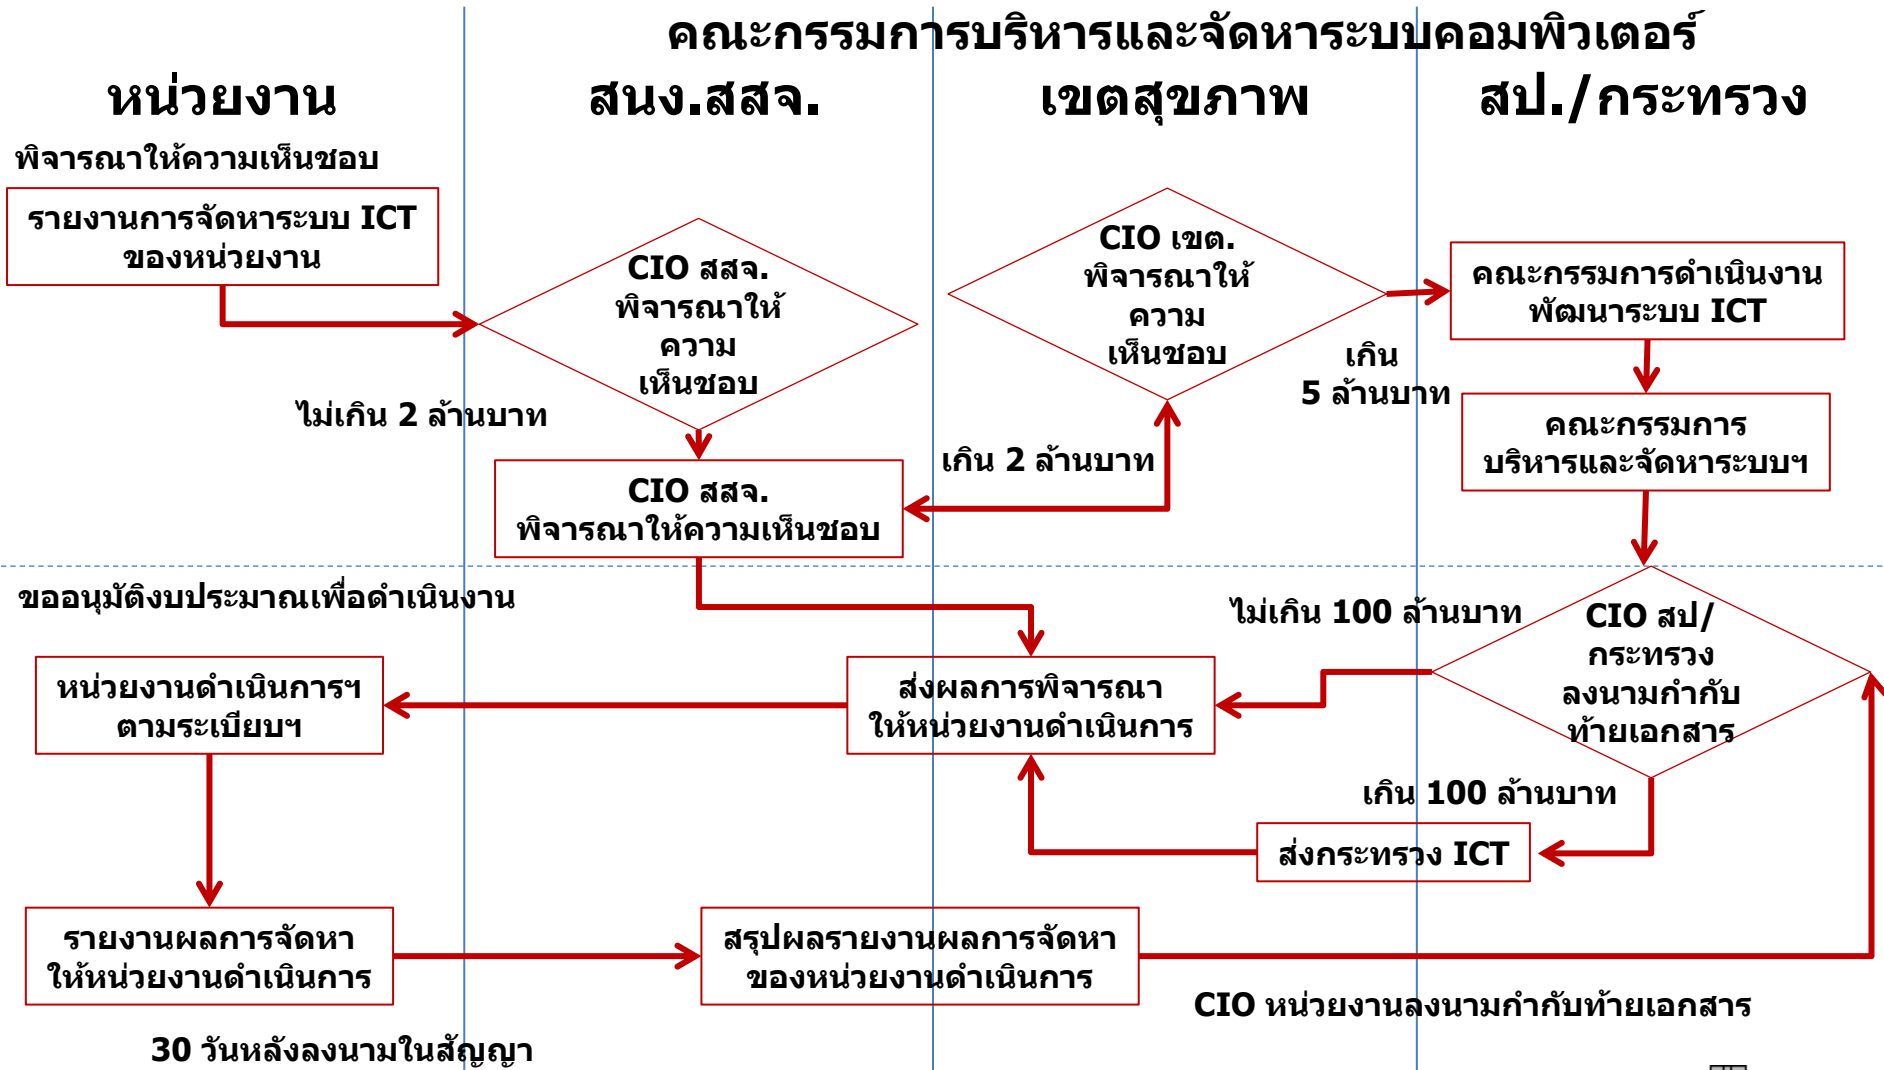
คณะกรรมการบริหารและจัดหาระบบคอมพิวเตอร์

หน่วยงาน

สนง.สสจ.

เขตสุขภาพ

สป./กระทรวง

พิจารณาให้ความเห็นชอบ

รายงานการจัดหาระบบ ICT ของหน่วยงาน

CIO สสจ. พิจารณาให้ความเห็นชอบ

CIO เขต. พิจารณาให้ความเห็นชอบ

คณะกรรมการดำเนินงานพัฒนาระบบ ICT

เกิน 5 ล้านบาท

ไม่เกิน 2 ล้านบาท

คณะกรรมการบริหารและจัดหาระบบฯ

เกิน 2 ล้านบาท

CIO สสจ. พิจารณาให้ความเห็นชอบ

ขออนุมัติงบประมาณเพื่อดำเนินงาน

ไม่เกิน 100 ล้านบาท

CIO สป/กระทรวง ลงนามกำกับท้ายเอกสาร

หน่วยงานดำเนินการฯ ตามระเบียบฯ

ส่งผลการพิจารณาให้หน่วยงานดำเนินการ

เกิน 100 ล้านบาท

ส่งกระทรวง ICT

รายงานผลการจัดหาให้หน่วยงานดำเนินการ

สรุปผลรายงานผลการจัดหาของหน่วยงานดำเนินการ

CIO หน่วยงานลงนามกำกับท้ายเอกสาร

30 วันหลังลงนามในสัญญา